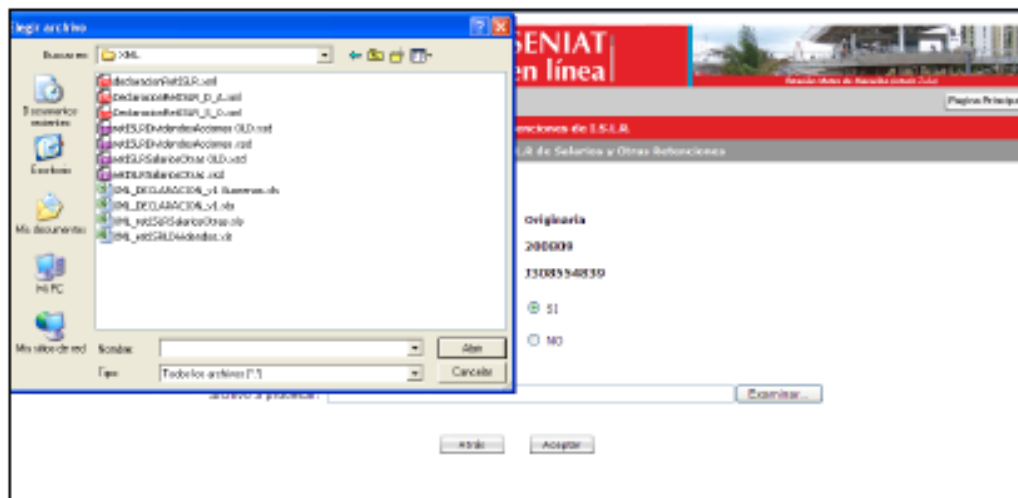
legir archivo

Buscar en: XML

Documentos recientes
Escritorio
Mis documentos
Mi PC
Mis sitios de red

declaracionRetISLR.xml
DeclaracionRetISR_D_A.xml
DeclaracionRetISR_S_O.xml
retISLRDividendosAcciones OLD.xsd
retISLRDividendosAcciones.xsd
retISLRSalariosOtras OLD.xsd
retISLRSalariosOtras.xsd
XML_DECLARACION_v1 Buenoss.xls
XML_DECLARACION_v1.xls
XML_retISLRSalariosOtras.xls
XML_retISLRDividendos.xls

Nombre:
Tipo: Todos los archivos (*.*)
Abrir
Cancelar

SENIAT
en línea

Pagina Principal

enciones de I.S.L.R.
LR de Salarios y Otras Retenciones

Originaria
200809
J308554839

SI
NO

Archivo a presentar:
Examinar...

Atrás
Aceptar